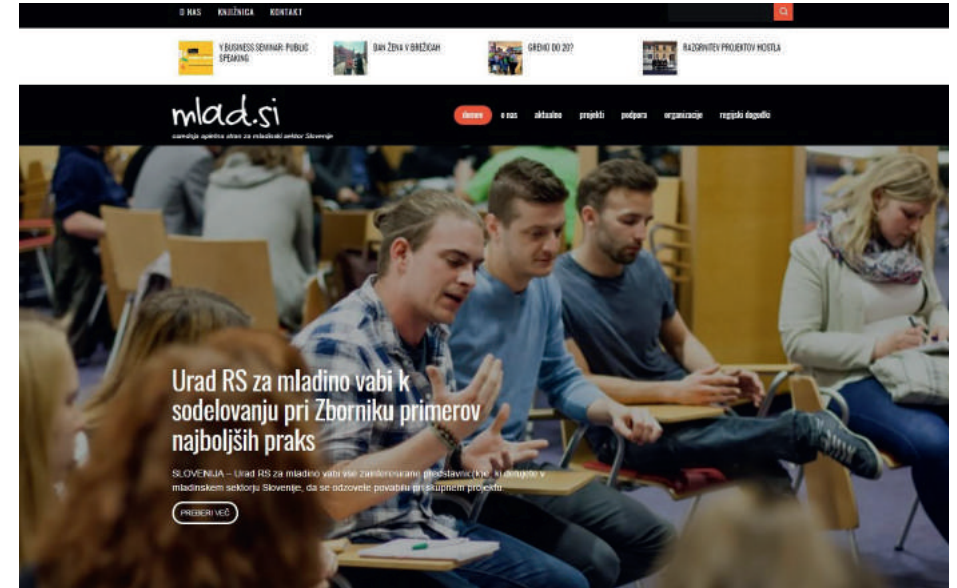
O NAS KNJIŽNICA KONTAKT

Y BUSINESS SEMINAR: PUBLIC SPEAKING

DAN ŽENA V BREŽICAH

GREMO DO 20?

RAZGRNITEV PROJEKTOV HOSTLA

mlad.si

osrednja spletna stran za mladinski sektor Slovenije

domov o nas aktualno projekti podpora organizacije regijski dogodki

Urad RS za mladino vabi k sodelovanju pri Zborniku primerov najboljših praks

SLOVENIJA – Urad RS za mladino vabi vse zainteresirane predstavnike, ki delujejo v mladinskem sektorju Slovenije, da se odzovejo povabilu k skupnem projektu

PREBERI VEČ